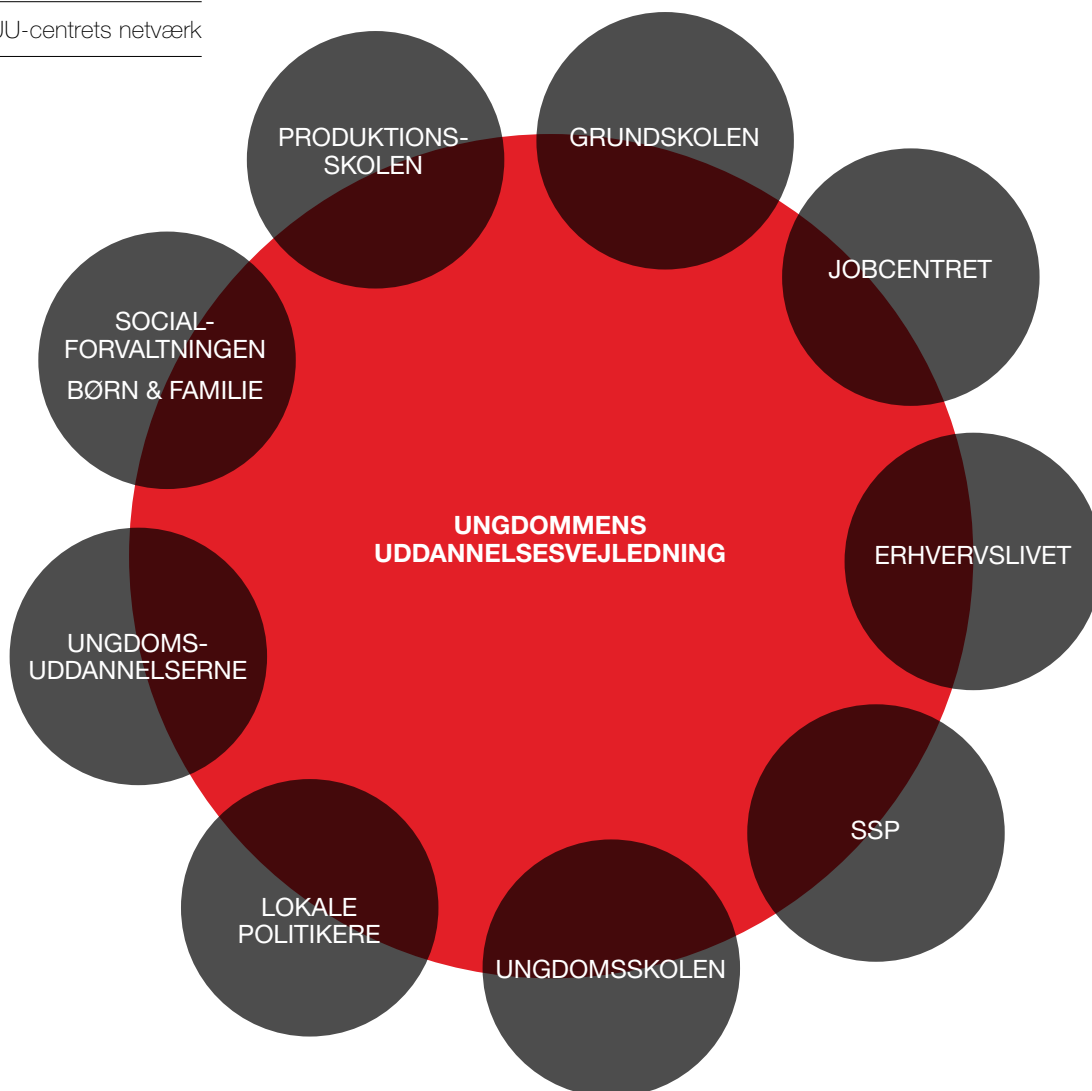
JU-centrets netværk

PRODUKTIONSSKOLEN

GRUNDSKOLEN

JOBCENTRET

SOCIALFORVALTNINGEN

BØRN & FAMILIE

UNGDOMMENS UDDANNELSESVEJLEDNING

ERHVERVSLIVET

UNGDOMSUDDANNELSERNE

SSP

LOKALE POLITIKERE

UNGDOMSSKOLEN